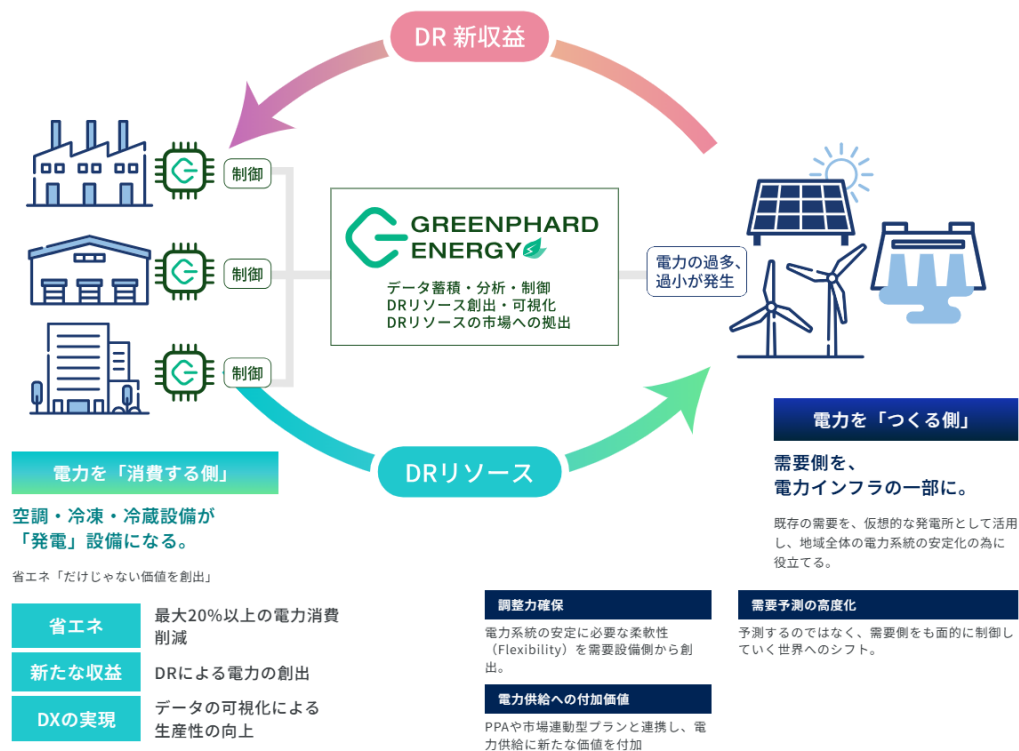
DR 新収益

制御

制御

制御

GREENPHARD ENERGY

データ蓄積・分析・制御
DRリソース創出・可視化
DRリソースの市場への拠出

電力の過多、過小が発生

DRリソース

電力を「消費する側」

空調・冷凍・冷蔵設備が「発電」設備になる。

省エネ「だけじゃない価値を創出」

| 省エネ | 最大20%以上の電力消費削減 |
|---|---|
| 新たな収益 | DRによる電力の創出 |
| DXの実現 | データの可視化による生産性の向上 |

電力を「つくる側」

需要側を、電力インフラの一部に。

既存の需要を、仮想的な発電所として活用し、地域全体の電力系統の安定化の為に役立てる。

調整力確保

電力系統の安定に必要な柔軟性（Flexibility）を需要設備側から創出。

電力供給への付加価値

PPAや市場連動型プランと連携し、電力供給に新たな価値を付加

需要予測の高度化

予測するのではなく、需要側をも面的に制御していく世界へのシフト。